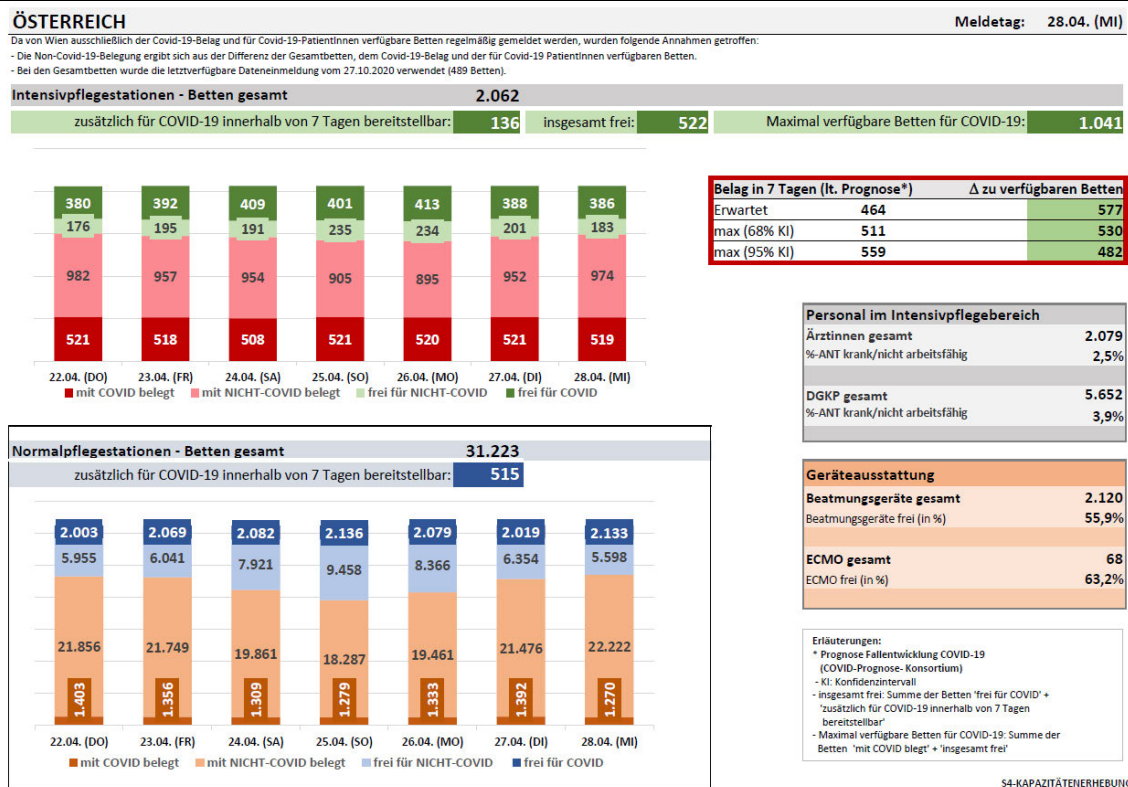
ÖSTERREICH

Meldetag: 28.04. (MI)

Da von Wien ausschließlich der Covid-19-Belag und für Covid-19-PatientInnen verfügbare Betten regelmäßig gemeldet werden, wurden folgende Annahmen getroffen:
- Die Non-Covid-19-Belegung ergibt sich aus der Differenz der Gesamtbetten, dem Covid-19-Belag und der für Covid-19 PatientInnen verfügbaren Betten.
- Bei den Gesamtbetten wurde die letztverfügbare Dateneinmeldung vom 27.10.2020 verwendet (489 Betten).

Intensivpflegestationen - Betten gesamt 2.062

zusätzlich für COVID-19 innerhalb von 7 Tagen bereitstellbar: 136
insgesamt frei: 522
Maximal verfügbare Betten für COVID-19: 1.041

| | 22.04. (DO) | 23.04. (FR) | 24.04. (SA) | 25.04. (SO) | 26.04. (MO) | 27.04. (DI) | 28.04. (MI) |
|---|---|---|---|---|---|---|---|
| frei für COVID | 380 | 392 | 409 | 401 | 413 | 388 | 386 |
| frei für NICHT-COVID | 176 | 195 | 191 | 235 | 234 | 201 | 183 |
| mit NICHT-COVID belegt | 982 | 957 | 954 | 905 | 895 | 952 | 974 |
| mit COVID belegt | 521 | 518 | 508 | 521 | 520 | 521 | 519 |

mit COVID belegt   mit NICHT-COVID belegt   frei für NICHT-COVID   frei für COVID

| Belag in 7 Tagen (lt. Prognose*) | | Δ zu verfügbaren Betten |
|---|---|---|
| Erwartet | 464 | 577 |
| max (68% KI) | 511 | 530 |
| max (95% KI) | 559 | 482 |

Personal im Intensivpflegebereich
| | |
|---|---|
| Ärztinnen gesamt | 2.079 |
| %-ANT krank/nicht arbeitsfähig | 2,5% |
| DGKP gesamt | 5.652 |
| %-ANT krank/nicht arbeitsfähig | 3,9% |

Normalpflegestationen - Betten gesamt 31.223

zusätzlich für COVID-19 innerhalb von 7 Tagen bereitstellbar: 515

| | 22.04. (DO) | 23.04. (FR) | 24.04. (SA) | 25.04. (SO) | 26.04. (MO) | 27.04. (DI) | 28.04. (MI) |
|---|---|---|---|---|---|---|---|
| frei für COVID | 2.003 | 2.069 | 2.082 | 2.136 | 2.079 | 2.019 | 2.133 |
| frei für NICHT-COVID | 5.955 | 6.041 | 7.921 | 9.458 | 8.366 | 6.354 | 5.598 |
| mit NICHT-COVID belegt | 21.856 | 21.749 | 19.861 | 18.287 | 19.461 | 21.476 | 22.222 |
| mit COVID belegt | 1.403 | 1.356 | 1.309 | 1.279 | 1.333 | 1.392 | 1.270 |

mit COVID belegt   mit NICHT-COVID belegt   frei für NICHT-COVID   frei für COVID

Geräteausstattung
| | |
|---|---|
| Beatmungsgeräte gesamt | 2.120 |
| Beatmungsgeräte frei (in %) | 55,9% |
| ECMO gesamt | 68 |
| ECMO frei (in %) | 63,2% |

Erläuterungen:
* Prognose Fallentwicklung COVID-19 (COVID-Prognose- Konsortium)
- KI: Konfidenzintervall
- insgesamt frei: Summe der Betten 'frei für COVID' + 'zusätzlich für COVID-19 innerhalb von 7 Tagen bereitstellbar'
- Maximal verfügbare Betten für COVID-19: Summe der Betten 'mit COVID blegt' + 'insgesamt frei'

S4-KAPAZITÄTENERHEBUNG